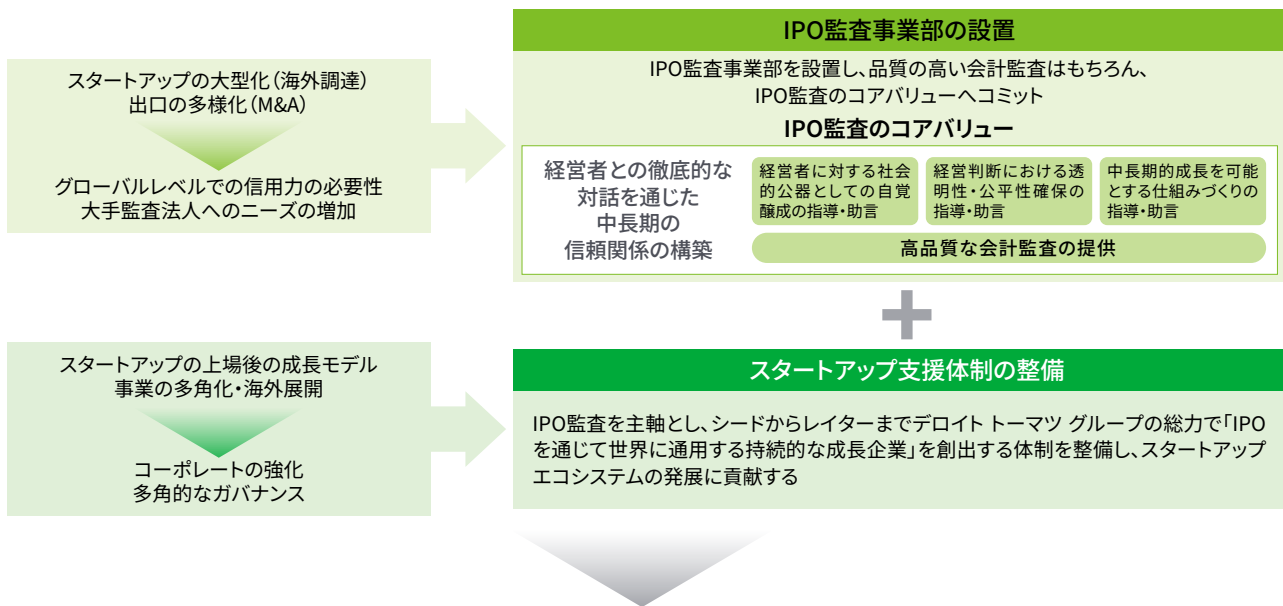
スタートアップの大型化（海外調達）
出口の多様化（M&A）

グローバルレベルでの信用力の必要性
大手監査法人へのニーズの増加

IPO監査事業部の設置

IPO監査事業部を設置し、品質の高い会計監査はもちろん、
IPO監査のコアバリューへコミット

IPO監査のコアバリュー

経営者との徹底的な対話を通じた中長期の信頼関係の構築

経営者に対する社会的公器としての自覚醸成の指導・助言

経営判断における透明性・公平性確保の指導・助言

中長期的成長を可能とする仕組みづくりの指導・助言

高品質な会計監査の提供

スタートアップの上場後の成長モデル
事業の多角化・海外展開

コーポレートの強化
多角的なガバナンス

スタートアップ支援体制の整備

IPO監査を主軸とし、シードからレイターまでデロイト トーマツ グループの総力で「IPOを通じて世界に通用する持続的な成長企業」を創出する体制を整備し、スタートアップエコシステムの発展に貢献する